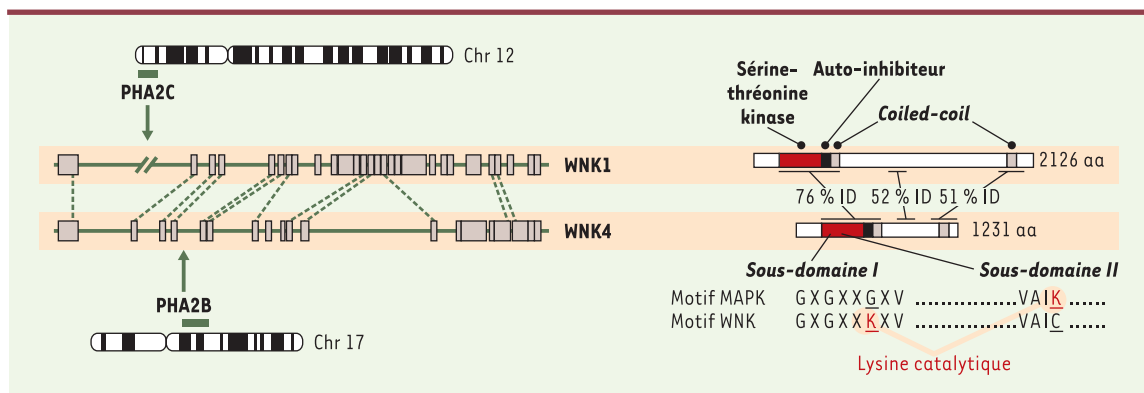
Chr 12

PHA2C

WNK1

WNK4

PHA2B

Chr 17

Sérine-thréonine kinase

Auto-inhibiteur

Coiled-coil

2126 aa

76 % ID 52 % ID 51 % ID

1231 aa

Sous-domaine I

Sous-domaine II

Motif MAPK G X G X X G X V .............. V A I K .....

Motif WNK G X G X X K X V .............. V A I C .....

Lysine catalytique